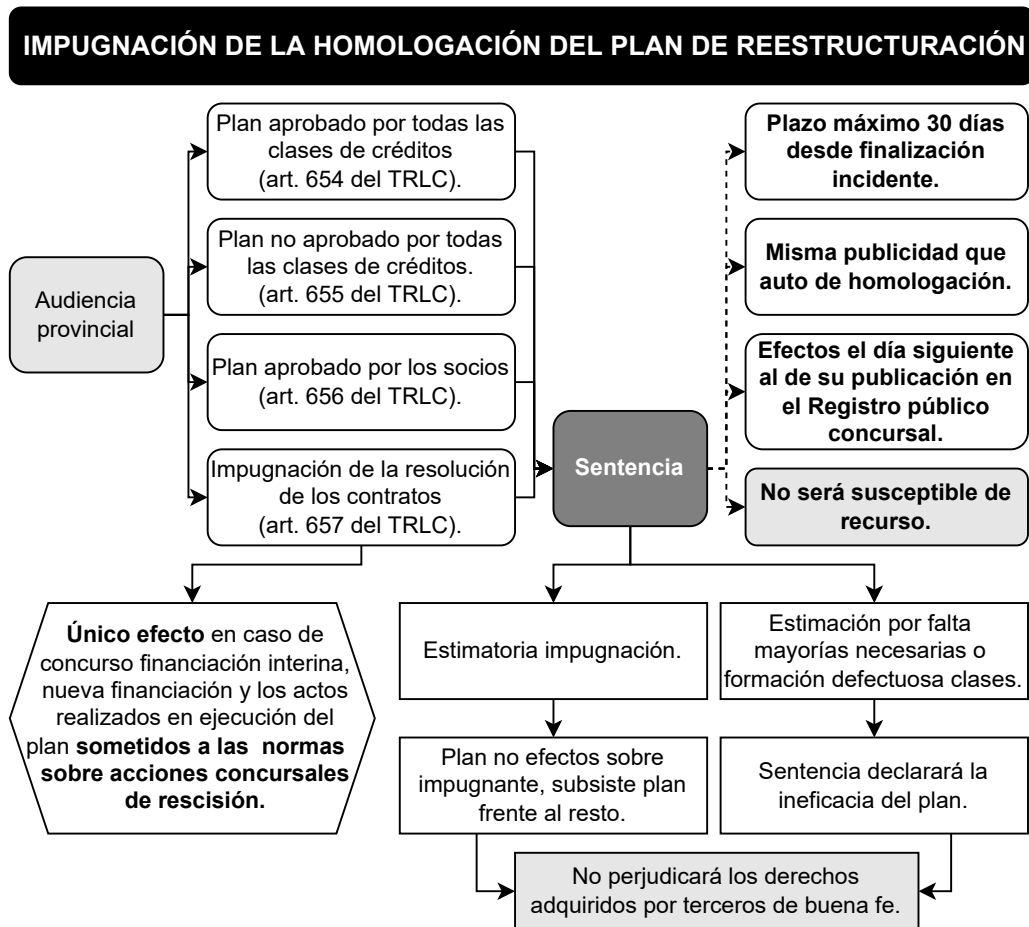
IMPUGNACIÓN DE LA HOMOLOGACIÓN DEL PLAN DE REESTRUCTURACIÓN

Audiencia provincial

Plan aprobado por todas las clases de créditos (art. 654 del TRLC).

Plan no aprobado por todas las clases de créditos. (art. 655 del TRLC).

Plan aprobado por los socios (art. 656 del TRLC).

Impugnación de la resolución de los contratos (art. 657 del TRLC).

Sentencia

Plazo máximo 30 días desde finalización incidente.

Misma publicidad que auto de homologación.

Efectos el día siguiente al de su publicación en el Registro público concursal.

No será susceptible de recurso.

Único efecto en caso de concurso financiación interina, nueva financiación y los actos realizados en ejecución del plan sometidos a las normas sobre acciones concursales de rescisión.

Estimatoria impugnación.

Estimación por falta mayorías necesarias o formación defectuosa clases.

Plan no efectos sobre impugnante, subsiste plan frente al resto.

Sentencia declarará la ineficacia del plan.

No perjudicará los derechos adquiridos por terceros de buena fe.